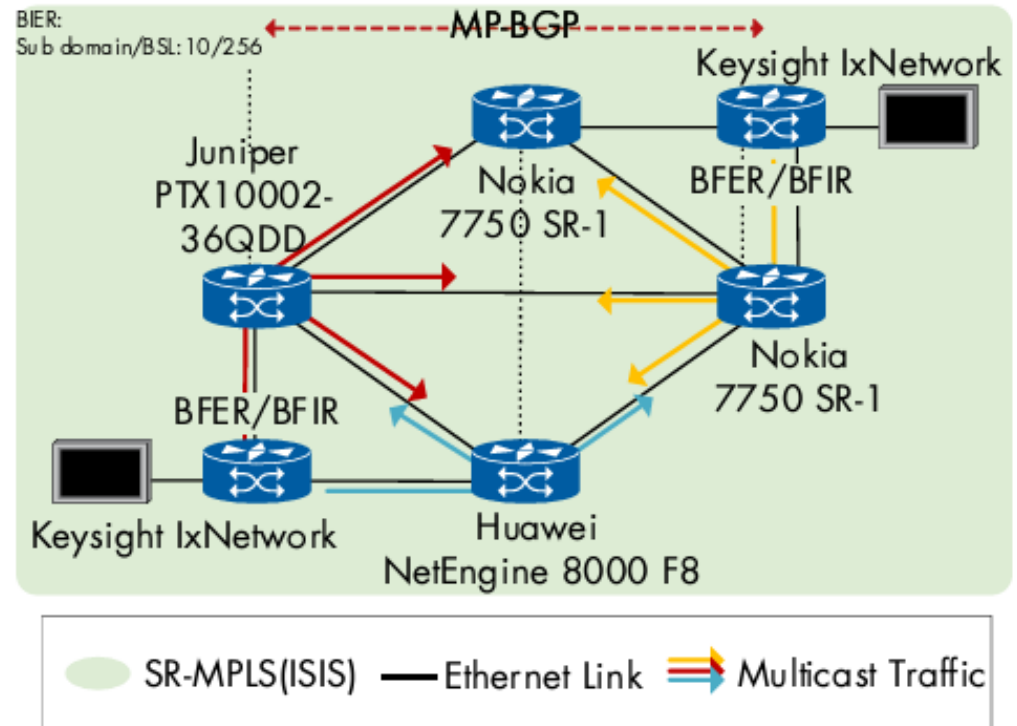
BIER:
Sub domain/BSL: 10/256

MP-BGP

Keysight IxNetwork

Juniper PTX10002-36QDD

Nokia 7750 SR-1

BFER/BFIR

Nokia 7750 SR-1

BFER/BFIR

Keysight IxNetwork

Huawei NetEngine 8000 F8

SR-MPLS(ISIS) Ethernet Link Multicast Traffic